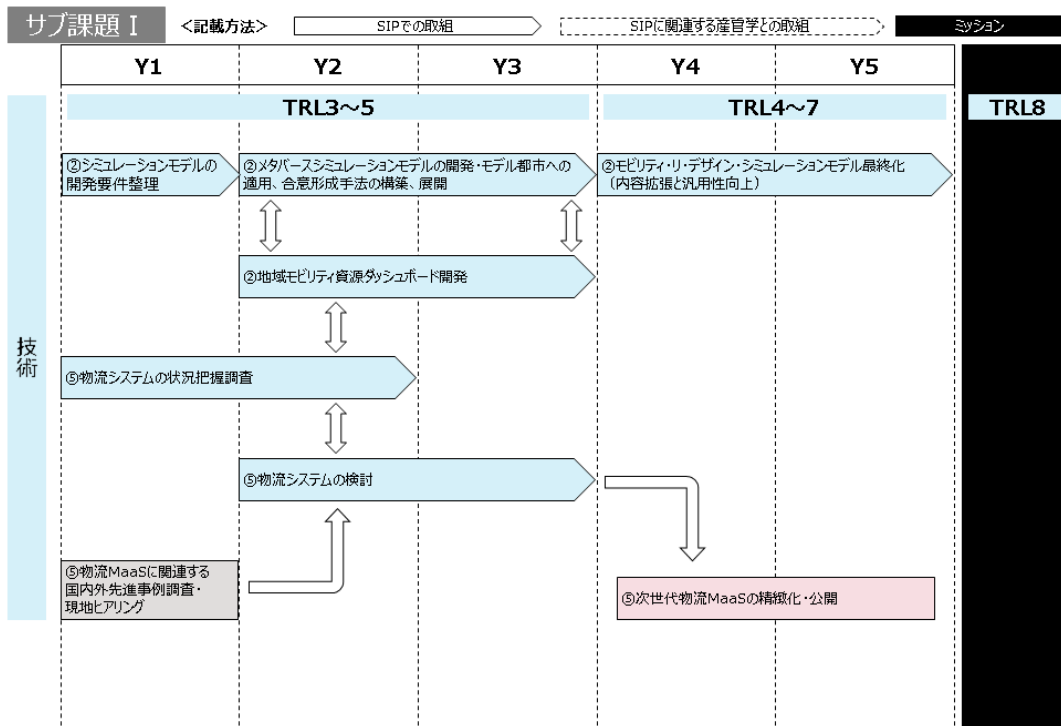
サブ課題 I

<記載方法>

SIPでの取組

SIPに関連する産官学との取組

ミッション

| Y1 | Y2 | Y3 | Y4 | Y5 |
|---|---|---|---|---|

TRL3～5

TRL4～7

TRL8

技術

②シミュレーションモデルの開発要件整理

②メタバースシミュレーションモデルの開発・モデル都市への適用、合意形成手法の構築、展開

②モビリティ・リ・デザイン・シミュレーションモデル最終化（内容拡張と汎用性向上）

②地域モビリティ資源ダッシュボード開発

⑤物流システムの状況把握調査

⑤物流システムの検討

⑤物流MaaSに関連する国内外先進事例調査・現地ヒアリング

⑤次世代物流MaaSの精緻化・公開